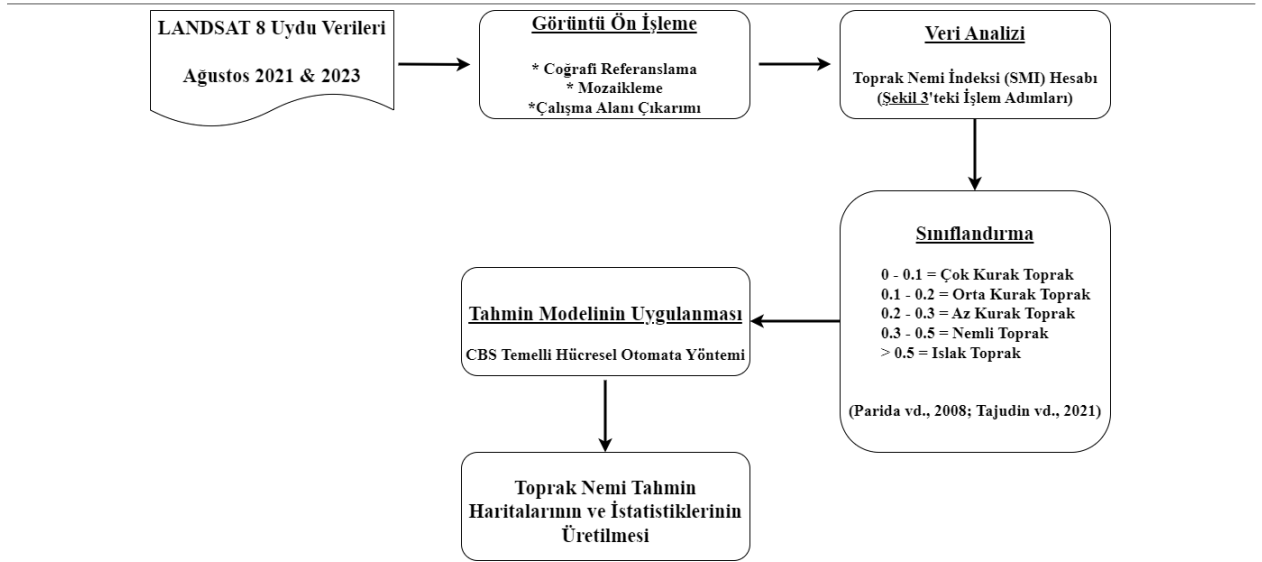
LANDSAT 8 Uydu Verileri

Ağustos 2021 & 2023

Görüntü Ön İşleme

* Coğrafi Referanslama
* Mozaikleme
*Çalışma Alanı Çıkarımı

Veri Analizi

Toprak Nemi İndeksi (SMI) Hesabı
(Şekil 3'teki İşlem Adımları)

Sınıflandırma

0 - 0.1 = Çok Kurak Toprak
0.1 - 0.2 = Orta Kurak Toprak
0.2 - 0.3 = Az Kurak Toprak
0.3 - 0.5 = Nemli Toprak
> 0.5 = Islak Toprak

(Parida vd., 2008; Tajudin vd., 2021)

Tahmin Modelinin Uygulanması

CBS Temelli Hücresel Otomata Yöntemi

Toprak Nemi Tahmin Haritalarının ve İstatistiklerinin Üretilmesi